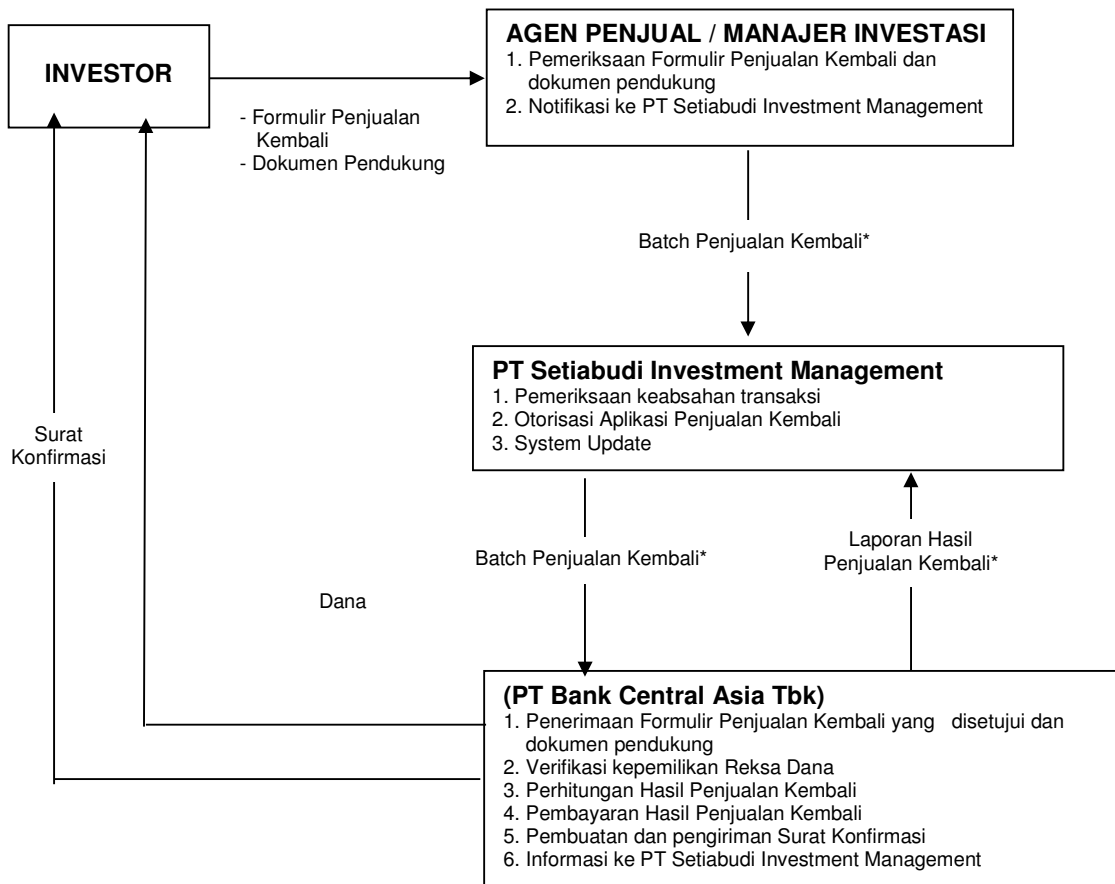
INVESTOR

- Formulir Penjualan Kembali
- Dokumen Pendukung

AGEN PENJUAL / MANAJER INVESTASI
1. Pemeriksaan Formulir Penjualan Kembali dan dokumen pendukung
2. Notifikasi ke PT Setiabudi Investment Management

Batch Penjualan Kembali*

PT Setiabudi Investment Management
1. Pemeriksaan keabsahan transaksi
2. Otorisasi Aplikasi Penjualan Kembali
3. System Update

Surat Konfirmasi

Batch Penjualan Kembali*

Laporan Hasil Penjualan Kembali*

Dana

(PT Bank Central Asia Tbk)
1. Penerimaan Formulir Penjualan Kembali yang disetujui dan dokumen pendukung
2. Verifikasi kepemilikan Reksa Dana
3. Perhitungan Hasil Penjualan Kembali
4. Pembayaran Hasil Penjualan Kembali
5. Pembuatan dan pengiriman Surat Konfirmasi
6. Informasi ke PT Setiabudi Investment Management